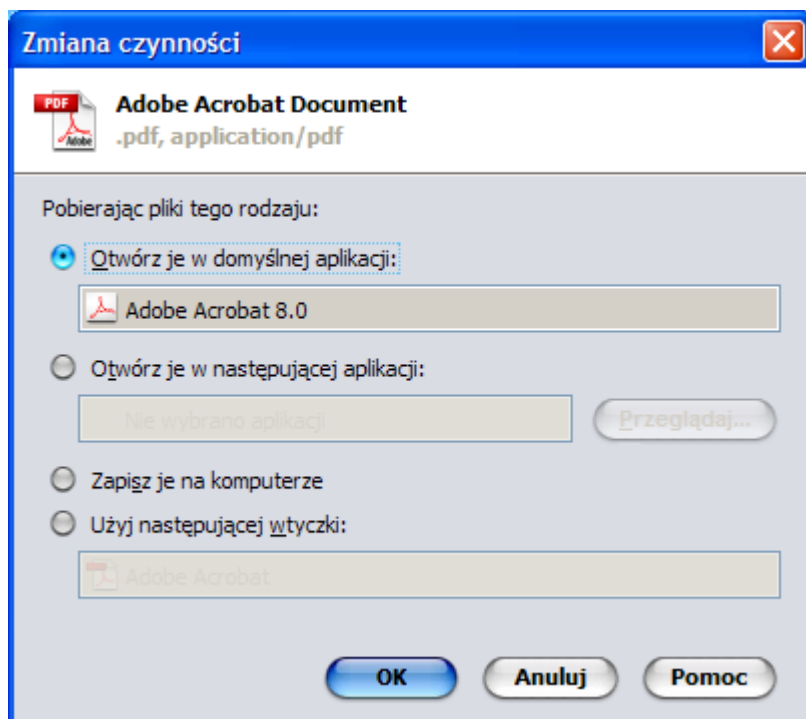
Zmiana czynności

PDF Adobe

Adobe Acrobat Document
.pdf, application/pdf

Pobierając pliki tego rodzaju:

Otwórz je w domyślnej aplikacji:

Adobe Acrobat 8.0

Otwórz je w następującej aplikacji:

Nie wybrano aplikacji

Przeglądaj...

Zapisz je na komputerze

Użyj następującej wtyczki:

Adobe Acrobat

OK

Anuluj

Pomoc